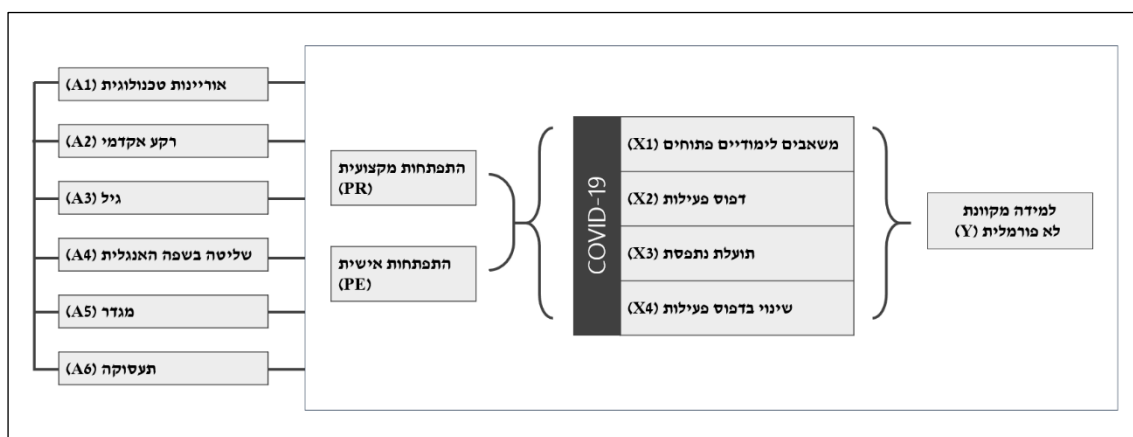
אוריינות טכנולוגית (A1)
רקע אקדמי (A2)
גיל (A3)
שליטה בשפה האנגלית (A4)
מגדר (A5)
תעסוקה (A6)

התפתחות מקצועית (PR)
התפתחות אישית (PE)

COVID-19

משאבים לימודיים פתוחים (X1)
דפוס פעילות (X2)
תועלת נתפסת (X3)
שינוי בדפוס פעילות (X4)

למידה מקוונת לא פורמלית (Y)